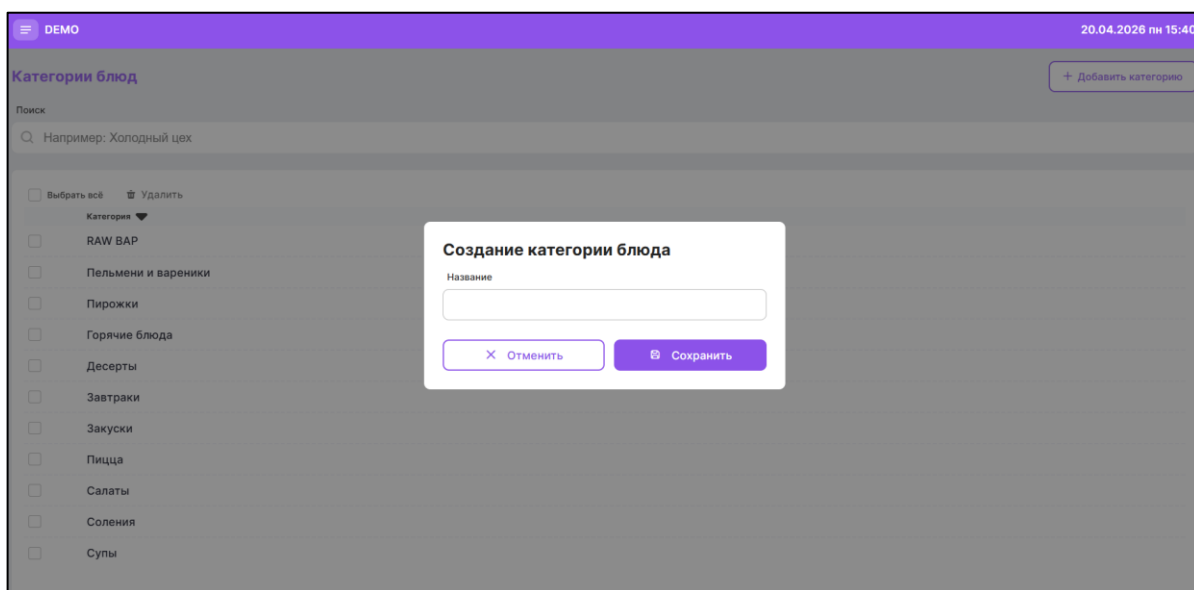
DEMO

20.04.2026 пн 15:40

Категории блюд

+ Добавить категорию

Поиск

Например: Холодный цех

Выбрать всё Удалить

Категория

RAW BAP

Пельмени и вареники

Пирожки

Горячие блюда

Десерты

Завтраки

Закуски

Пицца

Салаты

Соления

Супы

Создание категории блюда

Название

× Отменить

Сохранить